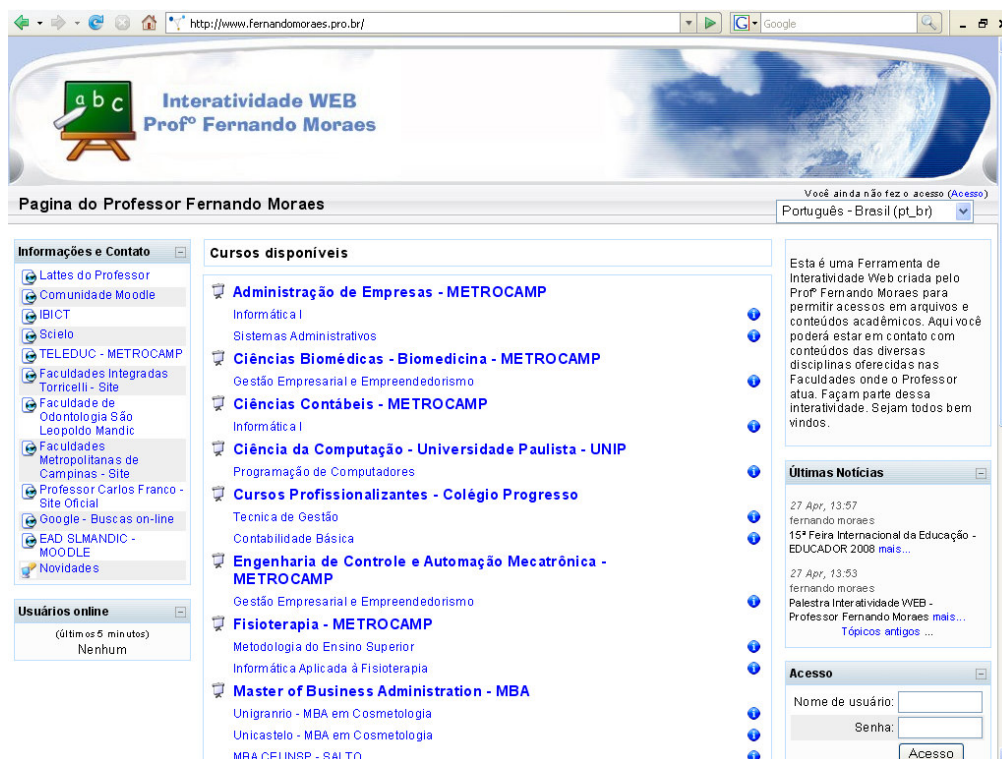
http://www.fernandomoraes.pro.br/

Google

a b c

Interatividade WEB
Profº Fernando Moraes

Pagina do Professor Fernando Moraes

Você ainda não fez o acesso (Acesso)

Português - Brasil (pt_br)

Informações e Contato

Lattes do Professor
Comunidade Moodle
IBICT
Scielo
TELEDUC - METROCAMP
Faculdades Integradas Torricelli - Site
Faculdade de Odontologia São Leopoldo Mandic
Faculdades Metropolitanas de Campinas - Site
Professor Carlos Franco - Site Oficial
Google - Buscas on-line
EAD SLMANDIC - MOODLE
Novidades

Usuários online

(últimos 5 minutos)
Nenhum

Cursos disponíveis

Administração de Empresas - METROCAMP
Informática I
Sistemas Administrativos
Ciências Biomédicas - Biomedicina - METROCAMP
Gestão Empresarial e Empreendedorismo
Ciências Contábeis - METROCAMP
Informática I
Ciência da Computação - Universidade Paulista - UNIP
Programação de Computadores
Cursos Profissionalizantes - Colégio Progresso
Tecnica de Gestão
Contabilidade Básica
Engenharia de Controle e Automação Mecatrônica - METROCAMP
Gestão Empresarial e Empreendedorismo
Fisioterapia - METROCAMP
Metodologia do Ensino Superior
Informática Aplicada à Fisioterapia
Master of Business Administration - MBA
Unigranrio - MBA em Cosmetologia
Unicastelo - MBA em Cosmetologia
MBA CELINSP - SALTO

Esta é uma Ferramenta de Interatividade Web criada pelo Profº Fernando Moraes para permitir acessos em arquivos e conteúdos acadêmicos. Aqui você poderá estar em contato com conteúdos das diversas disciplinas oferecidas nas Faculdades onde o Professor atua. Façam parte dessa interatividade. Sejam todos bem vindos.

Últimas Notícias

27 Apr, 13:57
fernando moraes
15ª Feira Internacional da Educação - EDUCADOR 2008 mais...

27 Apr, 13:53
fernando moraes
Palestra Interatividade WEB - Professor Fernando Moraes mais...
Tópicos antigos ...

Acesso

Nome de usuário:
Senha:
Acesso